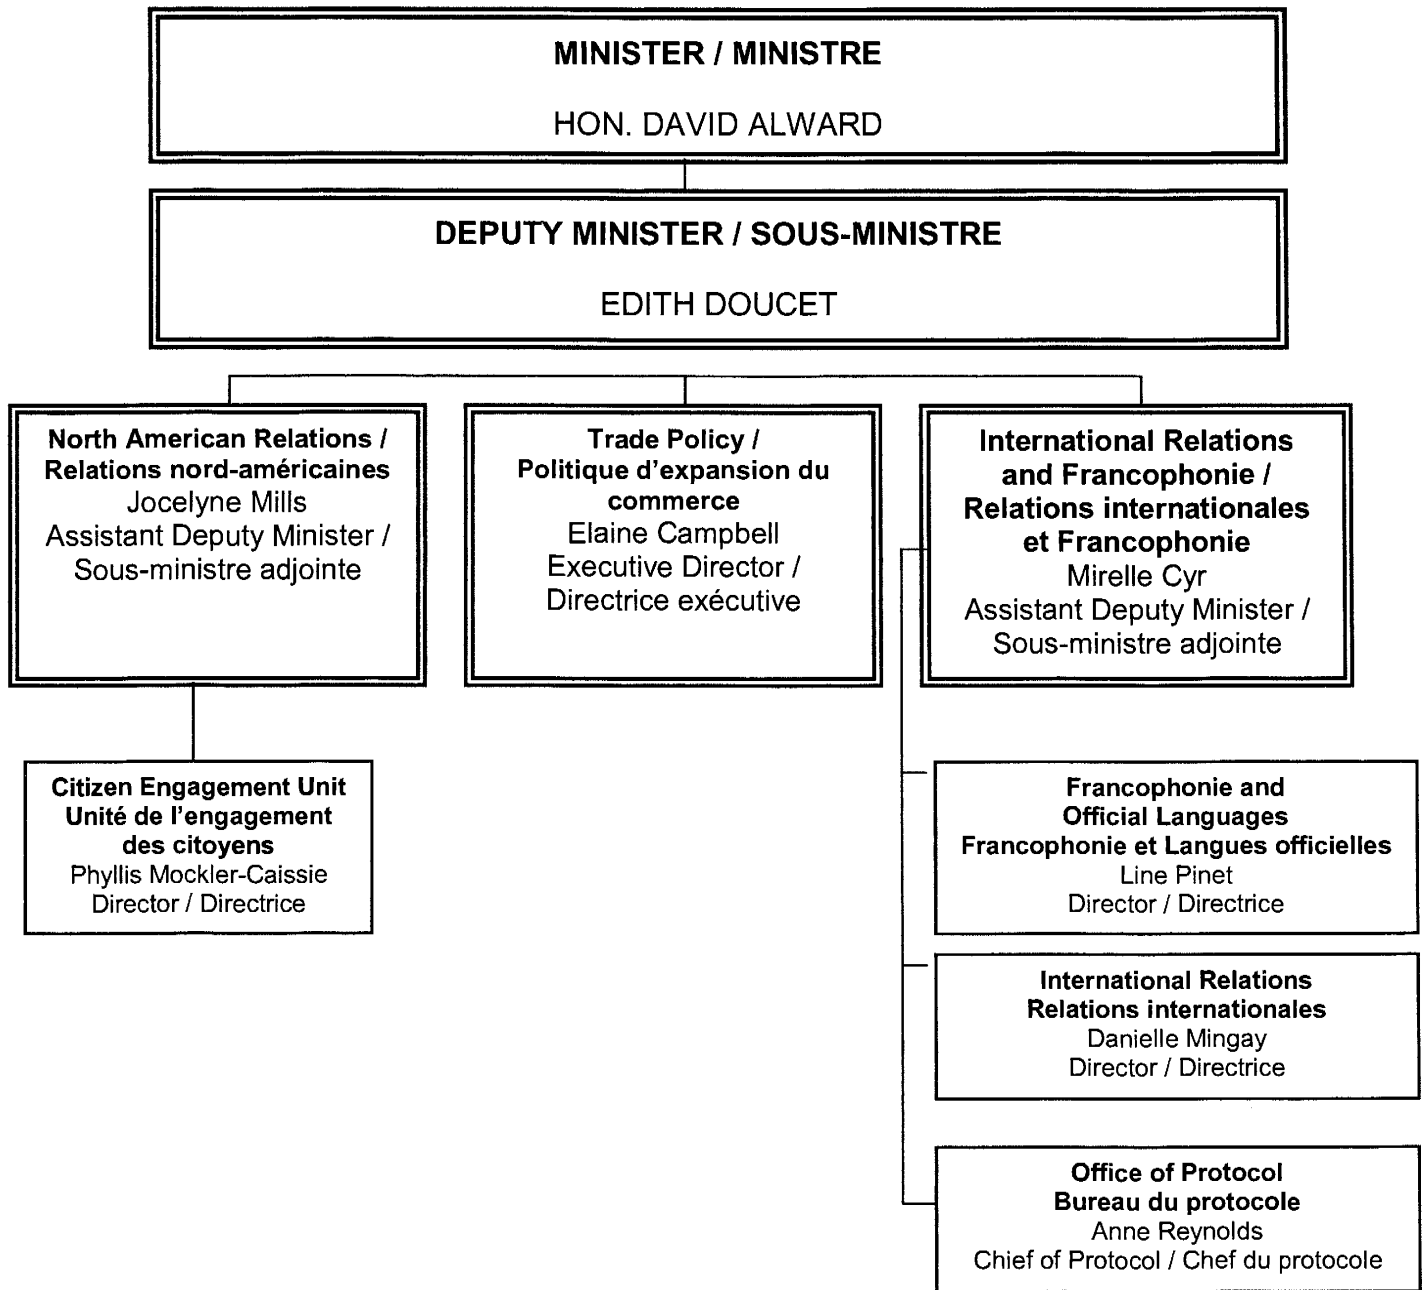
MINISTER / MINISTRE

HON. DAVID ALWARD

DEPUTY MINISTER / SOUS-MINISTRE

EDITH DOUCET

North American Relations / Relations nord-américaines
Jocelyne Mills
Assistant Deputy Minister / Sous-ministre adjointe

Trade Policy / Politique d'expansion du commerce
Elaine Campbell
Executive Director / Directrice exécutive

International Relations and Francophonie / Relations internationales et Francophonie
Mirelle Cyr
Assistant Deputy Minister / Sous-ministre adjointe

Citizen Engagement Unit
Unité de l'engagement des citoyens
Phyllis Mockler-Caissie
Director / Directrice

Francophonie and Official Languages
Francophonie et Langues officielles
Line Pinet
Director / Directrice

International Relations
Relations internationales
Danielle Mingay
Director / Directrice

Office of Protocol
Bureau du protocole
Anne Reynolds
Chief of Protocol / Chef du protocole